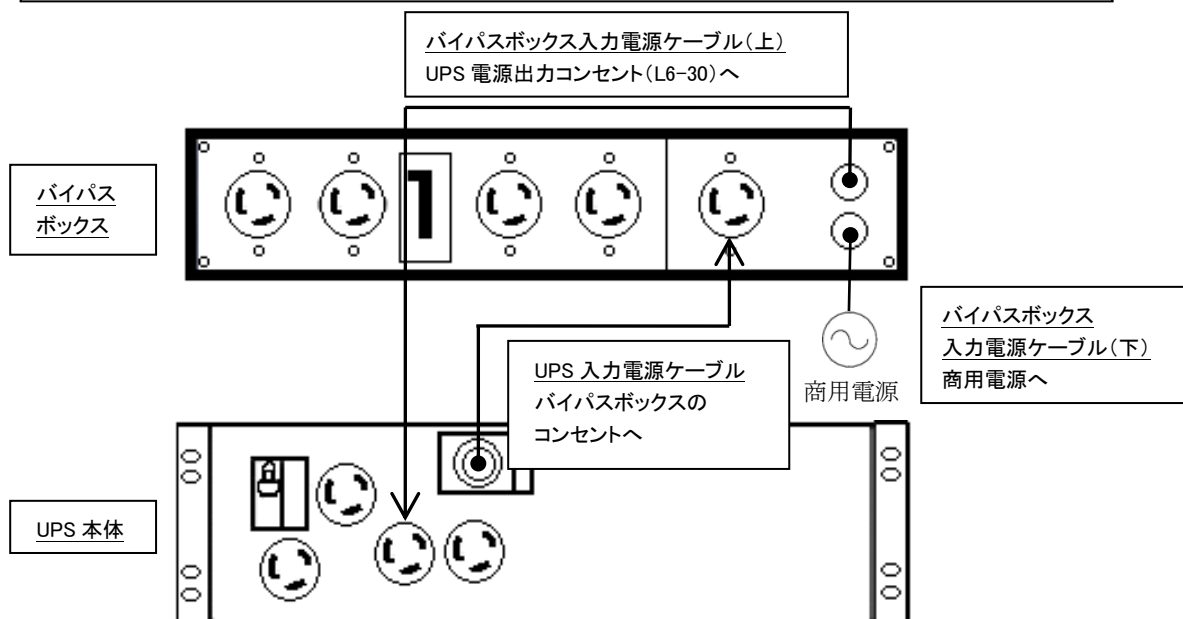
バイパスボックス入力電源ケーブル(上)
UPS 電源出力コンセント(L6-30)へ

バイパス
ボックス

バイパスボックス
入力電源ケーブル(下)
商用電源へ

UPS 入力電源ケーブル
バイパスボックスの
コンセントへ

商用電源

UPS 本体